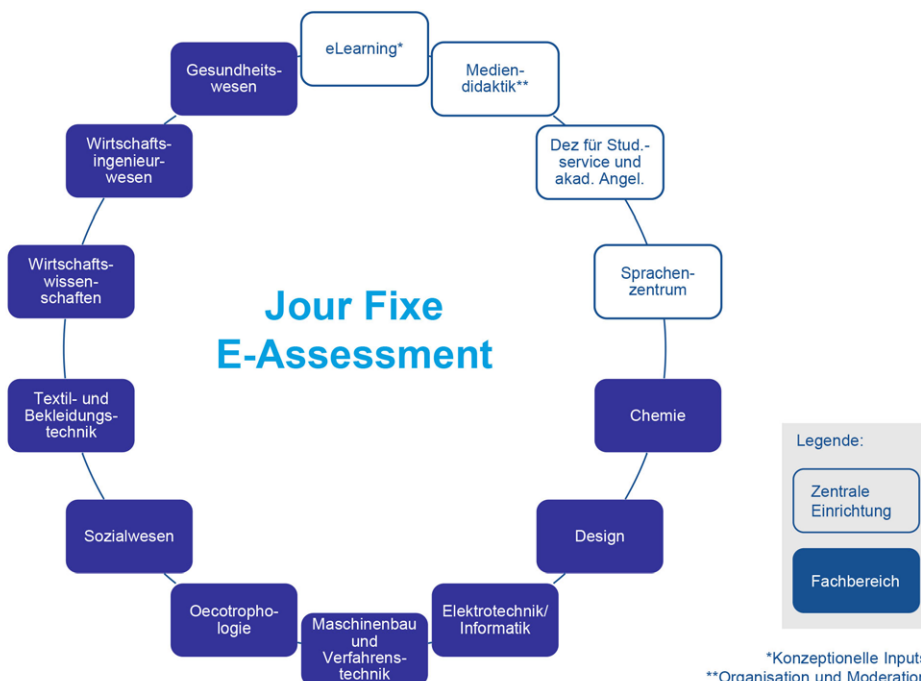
eLearning*

Mediendidaktik**

Dez für Stud.-service und akad. Angel.

Sprachenzentrum

Chemie

Design

Elektrotechnik/ Informatik

Maschinenbau und Verfahrenstechnik

Oecotrophologie

Sozialwesen

Textil- und Bekleidungstechnik

Wirtschaftswissenschaften

Wirtschaftsingenieurwesen

Gesundheitswesen

Jour Fixe
E-Assessment

Legende:

Zentrale Einrichtung

Fachbereich

*Konzeptionelle Input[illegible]
**Organisation und Moderatio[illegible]